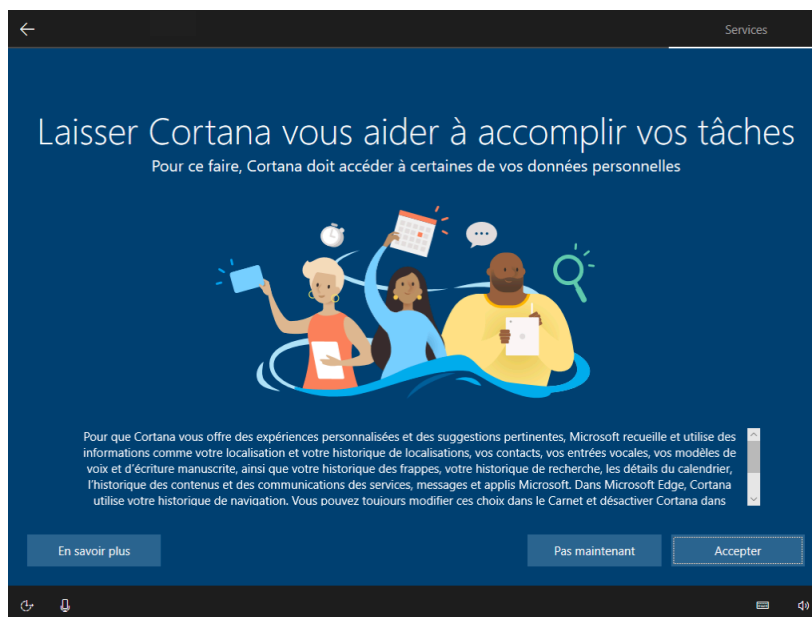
Services

Laisser Cortana vous aider à accomplir vos tâches

Pour ce faire, Cortana doit accéder à certaines de vos données personnelles

Pour que Cortana vous offre des expériences personnalisées et des suggestions pertinentes, Microsoft recueille et utilise des informations comme votre localisation et votre historique de localisations, vos contacts, vos entrées vocales, vos modèles de voix et d'écriture manuscrite, ainsi que votre historique des frappes, votre historique de recherche, les détails du calendrier, l'historique des contenus et des communications des services, messages et applis Microsoft. Dans Microsoft Edge, Cortana utilise votre historique de navigation. Vous pouvez toujours modifier ces choix dans le Carnet et désactiver Cortana dans

En savoir plus

Pas maintenant

Accepter